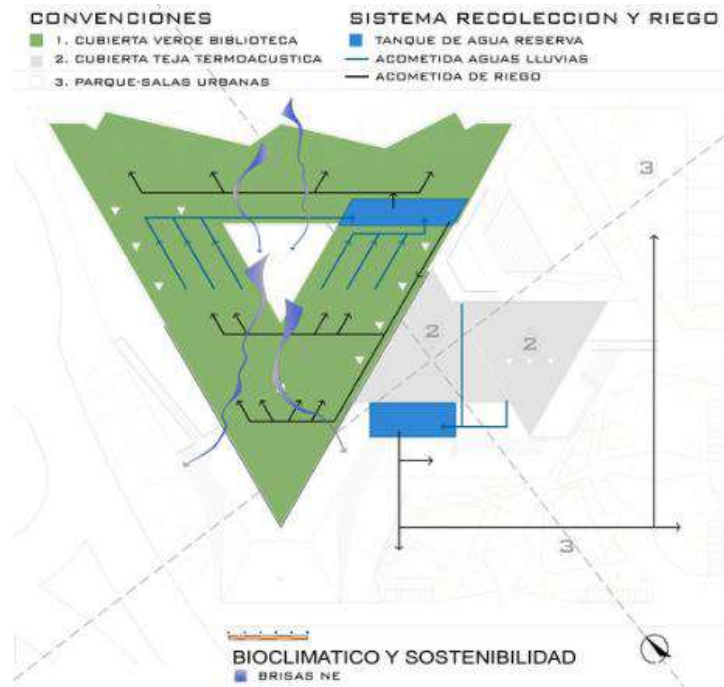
CONVENCIONES
1. CUBIERTA VERDE BIBLIOTECA
2. CUBIERTA TEJA TERMOACUSTICA
3. PARQUE-SALAS URBANAS

SISTEMA RECOLECCION Y RIEGO
TANQUE DE AGUA RESERVA
ACOMETIDA AGUAS LLUVIAS
ACOMETIDA DE RIEGO

3
2
2
3

BIOCLIMATICO Y SOSTENIBILIDAD
BRISAS NE